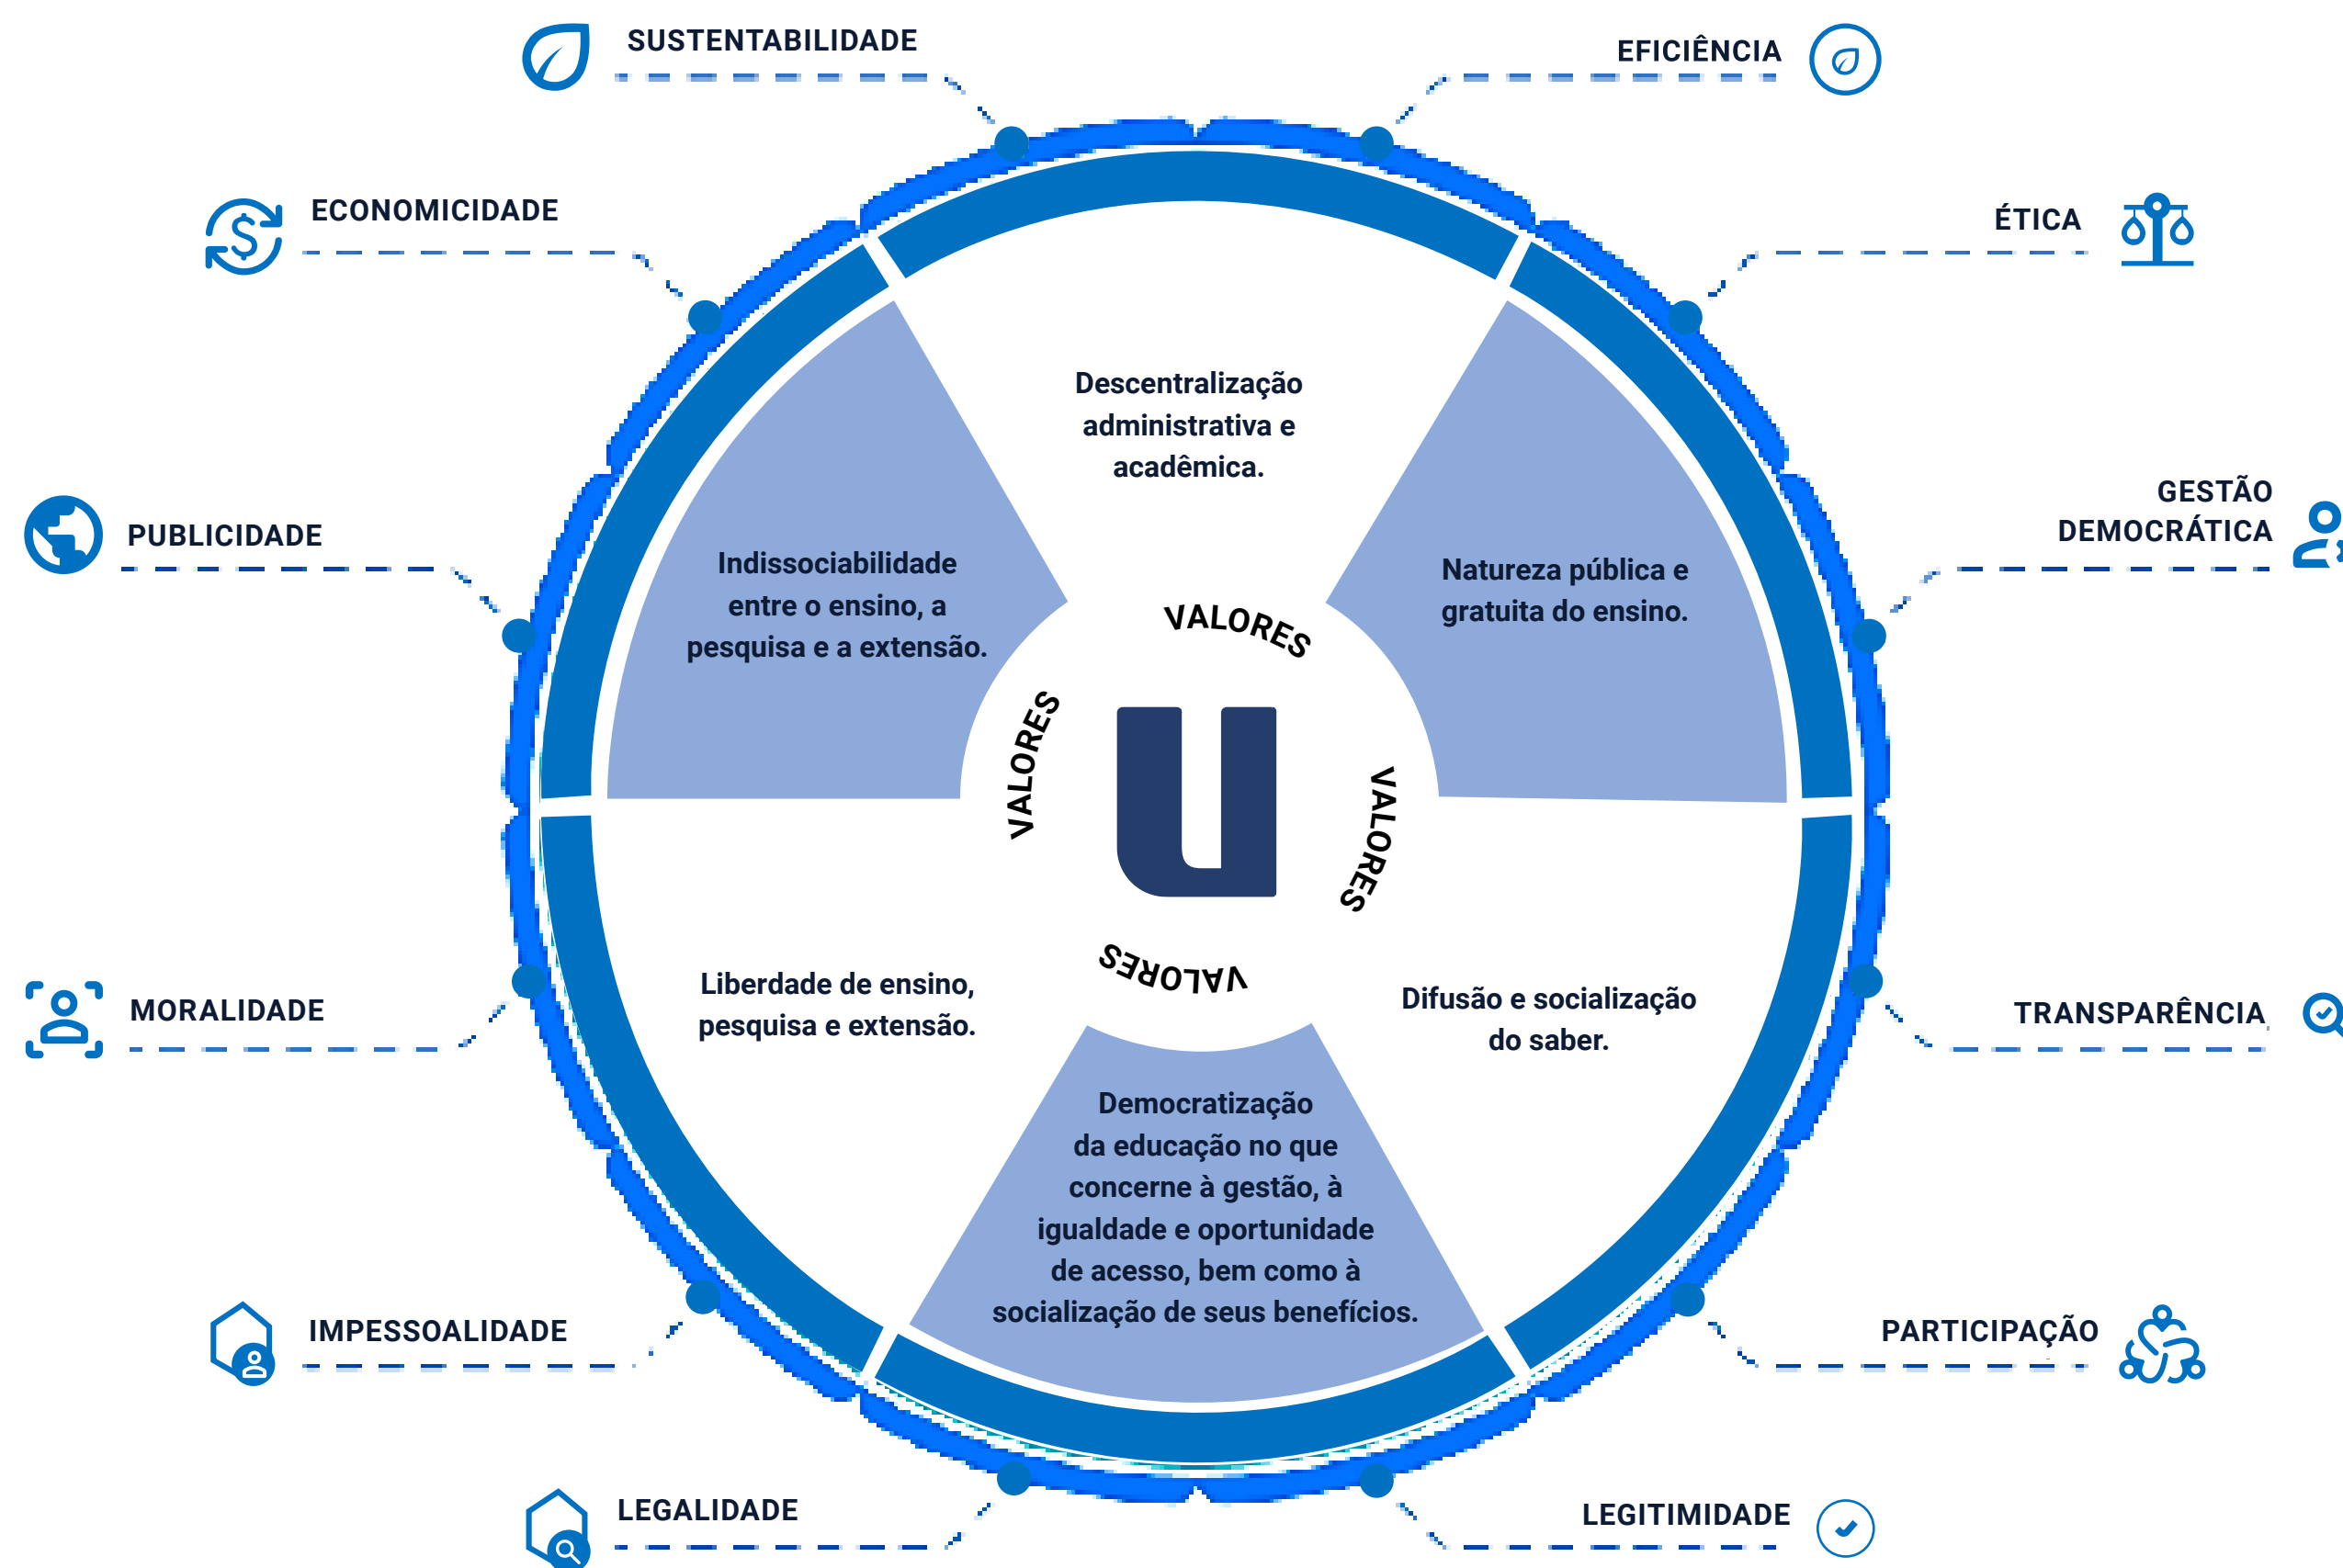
SUSTENTABILIDADE

EFICIÊNCIA

ECONOMICIDADE

ÉTICA

PUBLICIDADE

GESTÃO DEMOCRÁTICA

Descentralização administrativa e acadêmica.

Indissociabilidade entre o ensino, a pesquisa e a extensão.

Natureza pública e gratuita do ensino.

VALORES

VALORES

VALORES

VALORES

Liberdade de ensino, pesquisa e extensão.

Difusão e socialização do saber.

Democratização da educação no que concerne à gestão, à igualdade e oportunidade de acesso, bem como à socialização de seus benefícios.

MORALIDADE

TRANSPARÊNCIA

IMPESSOALIDADE

PARTICIPAÇÃO

LEGALIDADE

LEGITIMIDADE